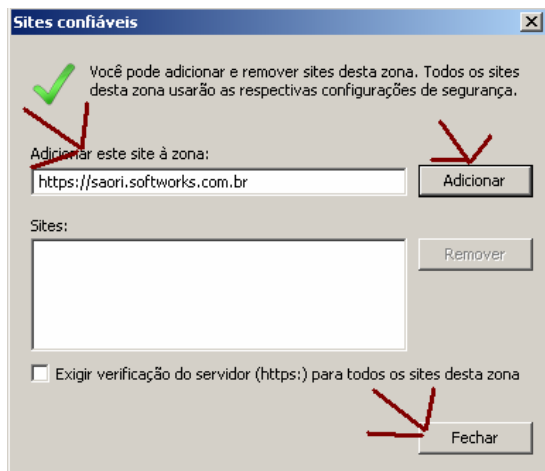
Sites confiáveis

Você pode adicionar e remover sites desta zona. Todos os sites desta zona usarão as respectivas configurações de segurança.

Adicionar este site à zona:

https://saori.softworks.com.br

Adicionar

Sites:

Remover

Exigir verificação do servidor (https:) para todos os sites desta zona

Fechar